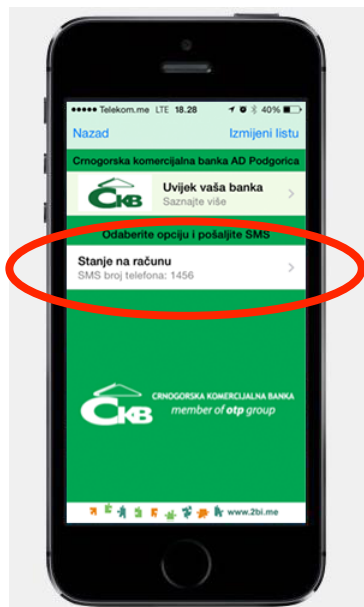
●●●●● Telekom.me LTE 18.28 40%

Nazad

Izmijeni listu

Crnogorska komercijalna banka AD Podgorica

ĆKB

Uvijek vaša banka
Saznajte više

Odaberite opciju i pošaljite SMS

Stanje na računu
SMS broj telefona: 1456

ĆKB CRNOGORSKA KOMERCIJALNA BANKA
member of otp group

www.2bi.me